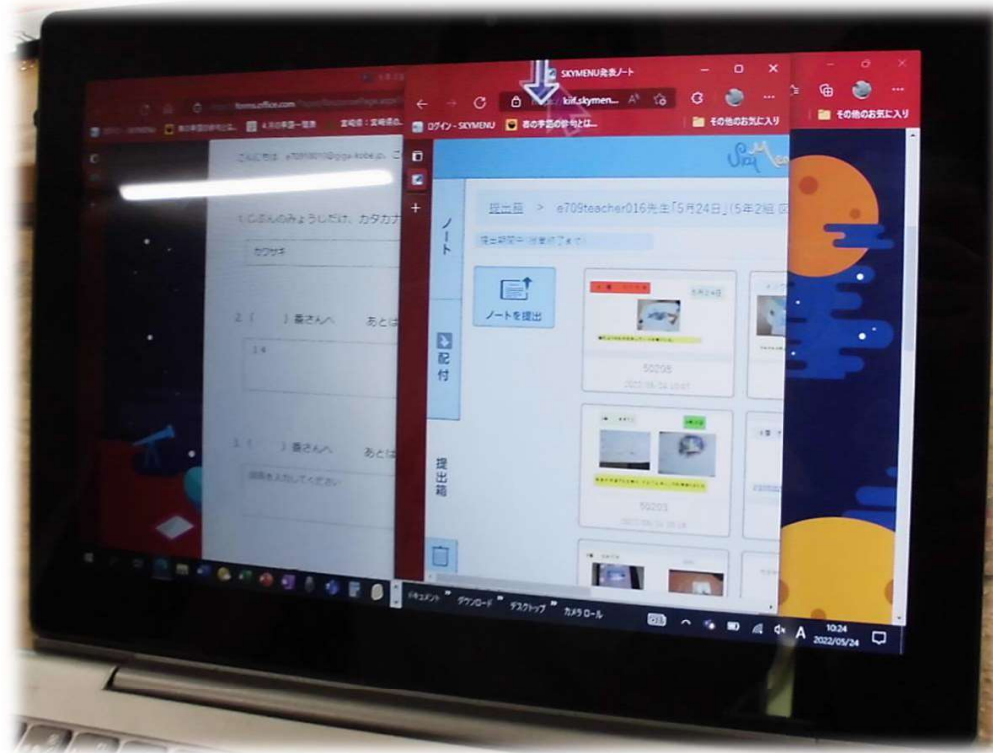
SKYMENU発表ノート

kiif.skymen...

ログイン - SKYMENU

春の季節の参考とは...

その他のお気に入り

その他のお気に入り

forms.office.com

こんにちは、e709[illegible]@giga-kobe.jp

1. じぶんのみょうじだけ、カタカナ

カワサキ

2. ( ) 番さんへ あとは

3. ( ) 番さんへ あとは

回答を入力してください

ノート

配付

提出箱

提出箱 > e709teacher016先生「5月24日」(5年2組

ノートを提出

5月24日

50208

50203

ドキュメント ダウンロード デスクトップ カメラロール

A

10:24
2022/05/24